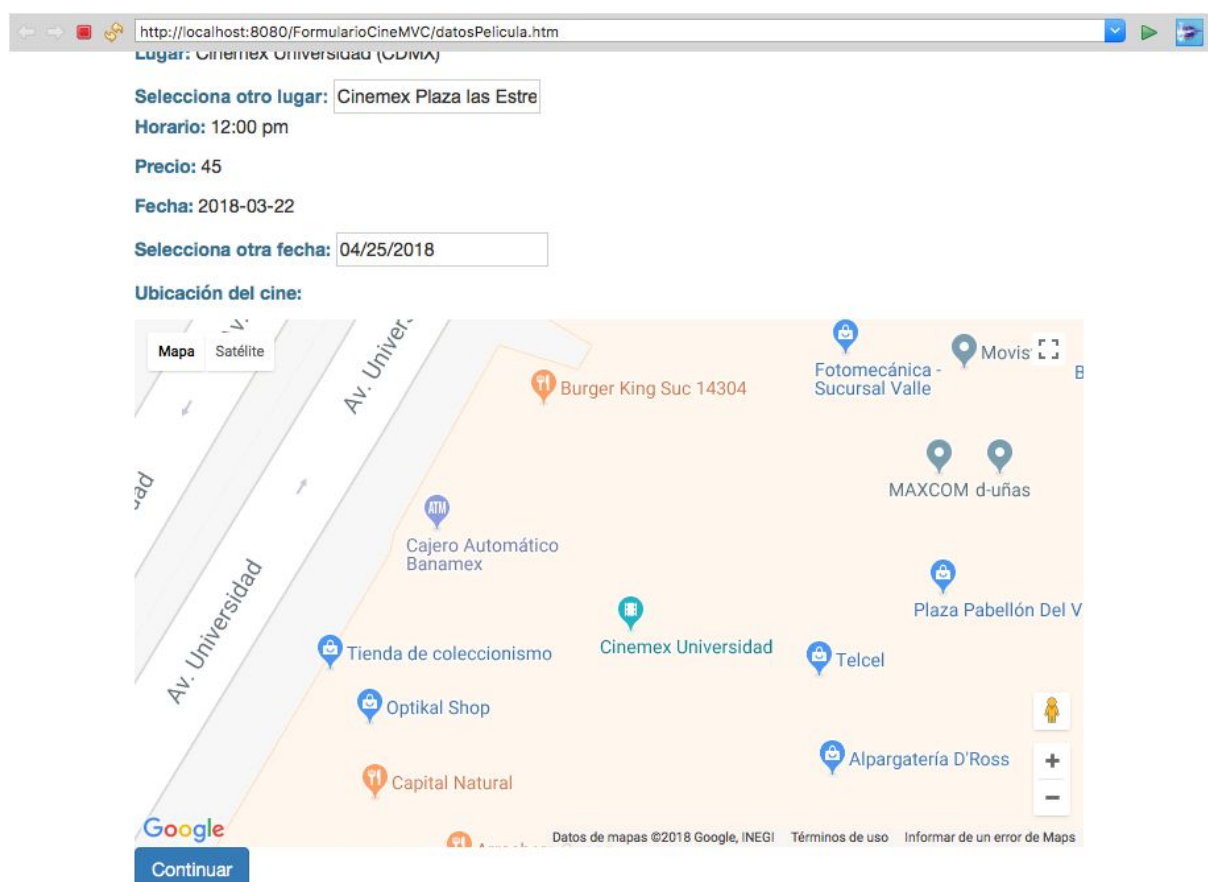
http://localhost:8080/FormularioCineMVC/datosPelicula.htm

Lugar: Cinemex Universidad (CDMX)

Selecciona otro lugar: Cinemex Plaza las Estre

Horario: 12:00 pm

Precio: 45

Fecha: 2018-03-22

Selecciona otra fecha: 04/25/2018

Ubicación del cine:

Mapa Satélite

Av. Univer

Burger King Suc 14304

Fotomecánica - Sucursal Valle

Movis

B

dad

MAXCOM d-uñas

Cajero Automático Banamex

Av. Universidad

Plaza Pabellón Del V

Tienda de coleccionismo

Cinemex Universidad

Telcel

Optikal Shop

Alpargatería D'Ross

Capital Natural

Google

Datos de mapas ©2018 Google, INEGI Términos de uso Informar de un error de Maps

Continuar